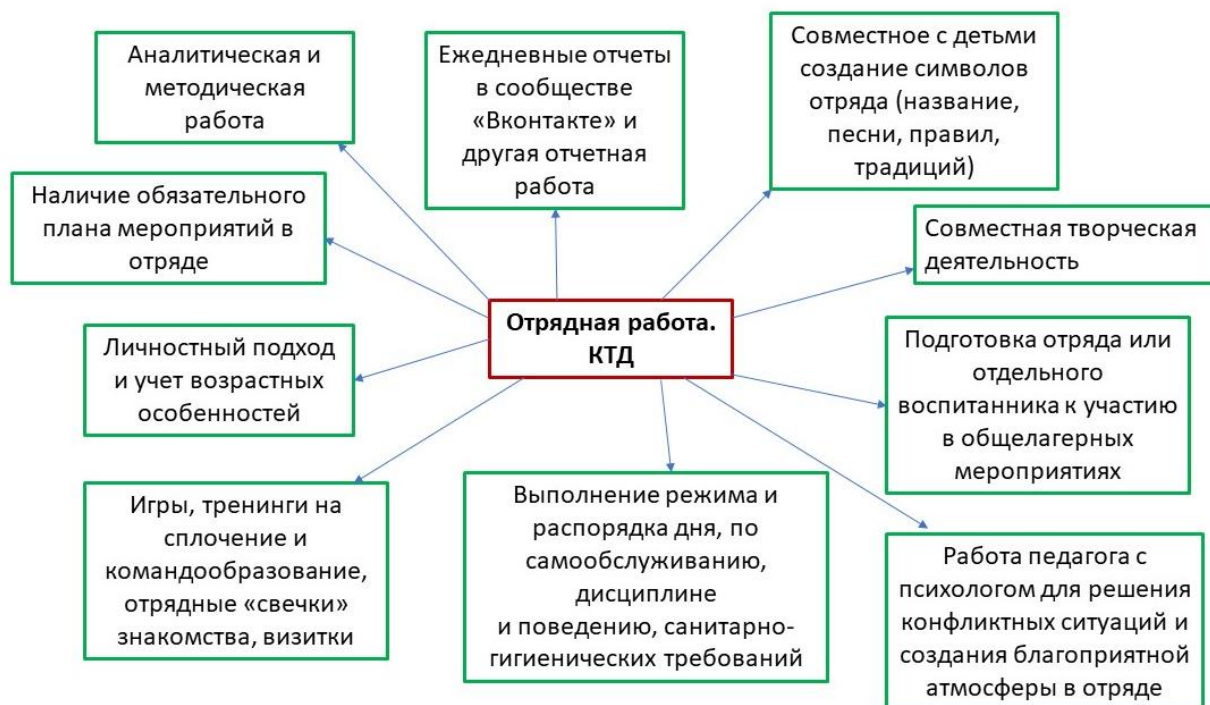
Аналитическая и методическая работа

Ежедневные отчеты в сообществе «Вконтакте» и другая отчетная работа

Совместное с детьми создание символов отряда (название, песни, правил, традиций)

Наличие обязательного плана мероприятий в отряде

Совместная творческая деятельность

Отрядная работа. КТД

Личностный подход и учет возрастных особенностей

Подготовка отряда или отдельного воспитанника к участию в общелагерных мероприятиях

Игры, тренинги на сплочение и командообразование, отрядные «свечки» знакомства, визитки

Выполнение режима и распорядка дня, по самообслуживанию, дисциплине и поведению, санитарно-гигиенических требований

Работа педагога с психологом для решения конфликтных ситуаций и создания благоприятной атмосферы в отряде